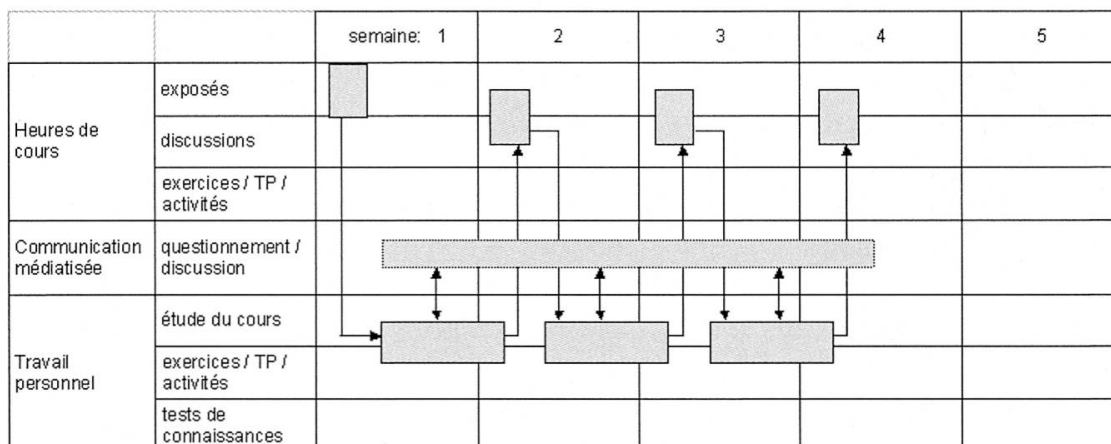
| | | semaine: 1 | 2 | 3 | 4 | 5 |
|---|---|---|---|---|---|---|
| Heures de cours | exposés | | | | | |
| | discussions | | | | | |
| | exercices / TP / activités | | | | | |
| Communication médiatisée | questionnement / discussion | | | | | |
| Travail personnel | étude du cours | | | | | |
| | exercices / TP / activités | | | | | |
| | tests de connaissances | | | | | |